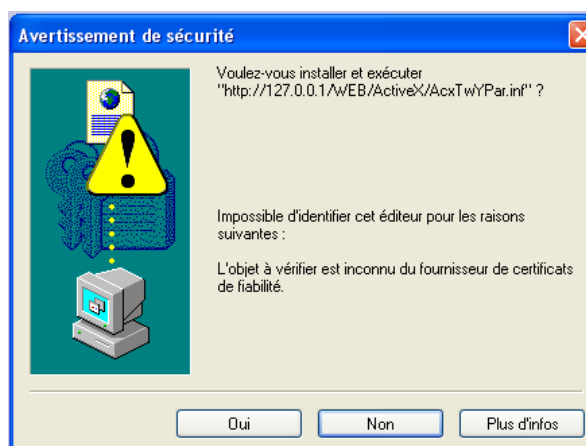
Avertissement de sécurité

Voulez-vous installer et exécuter "http://127.0.0.1/WEB/ActiveX/AcxTwYPar.inf" ?

Impossible d'identifier cet éditeur pour les raisons suivantes :

L'objet à vérifier est inconnu du fournisseur de certificats de fiabilité.

Oui Non Plus d'infos